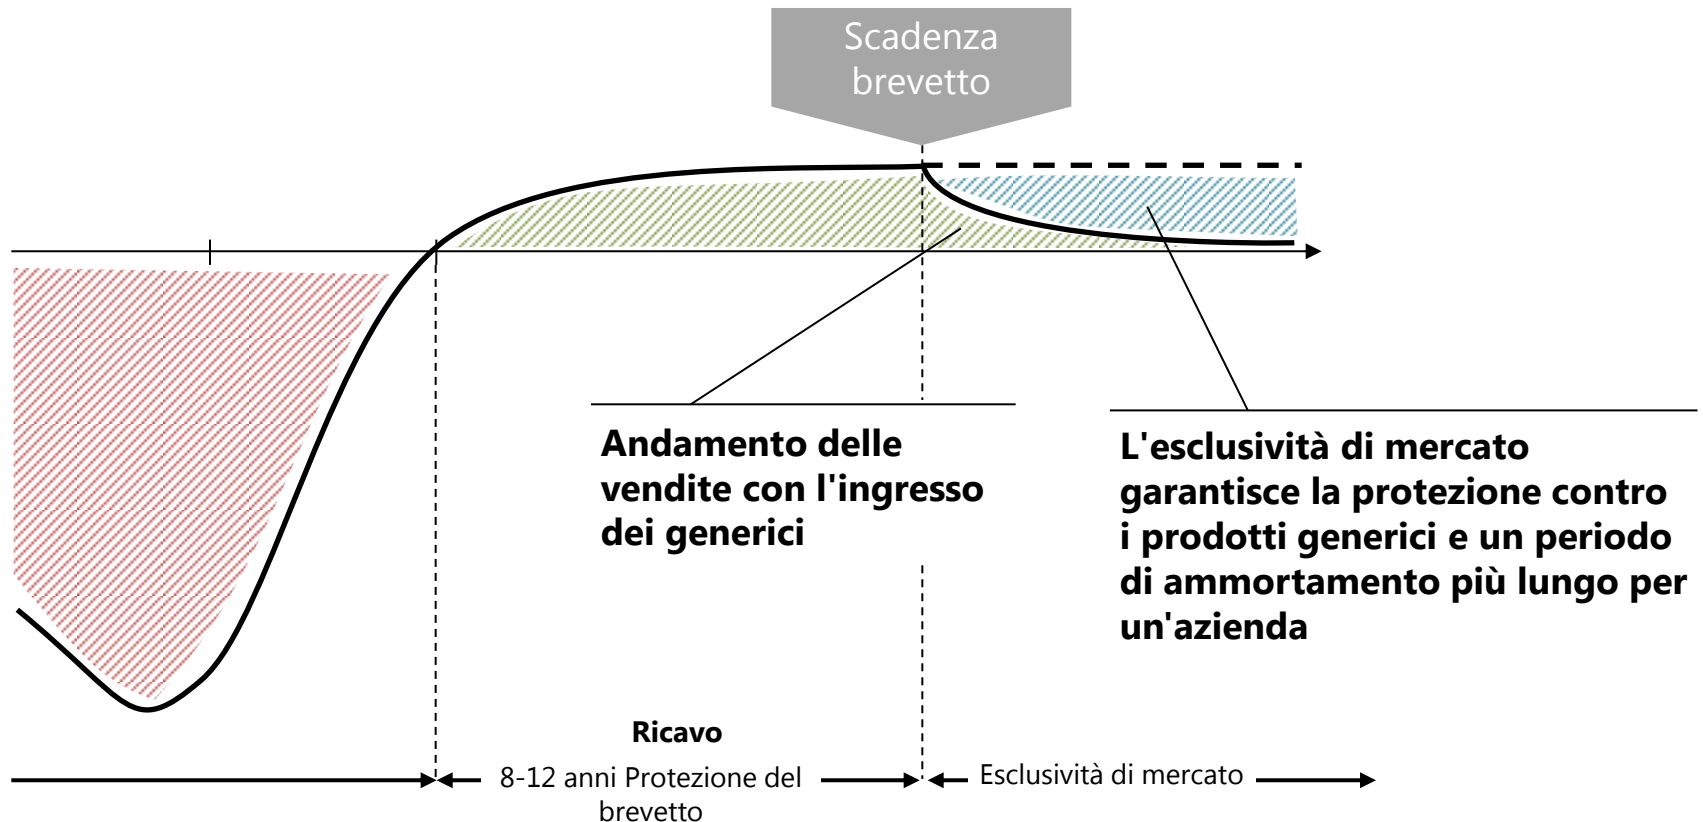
Scadenza brevetto

Andamento delle vendite con l'ingresso dei generici

L'esclusività di mercato garantisce la protezione contro i prodotti generici e un periodo di ammortamento più lungo per un'azienda

Ricavo

8-12 anni Protezione del brevetto

Esclusività di mercato